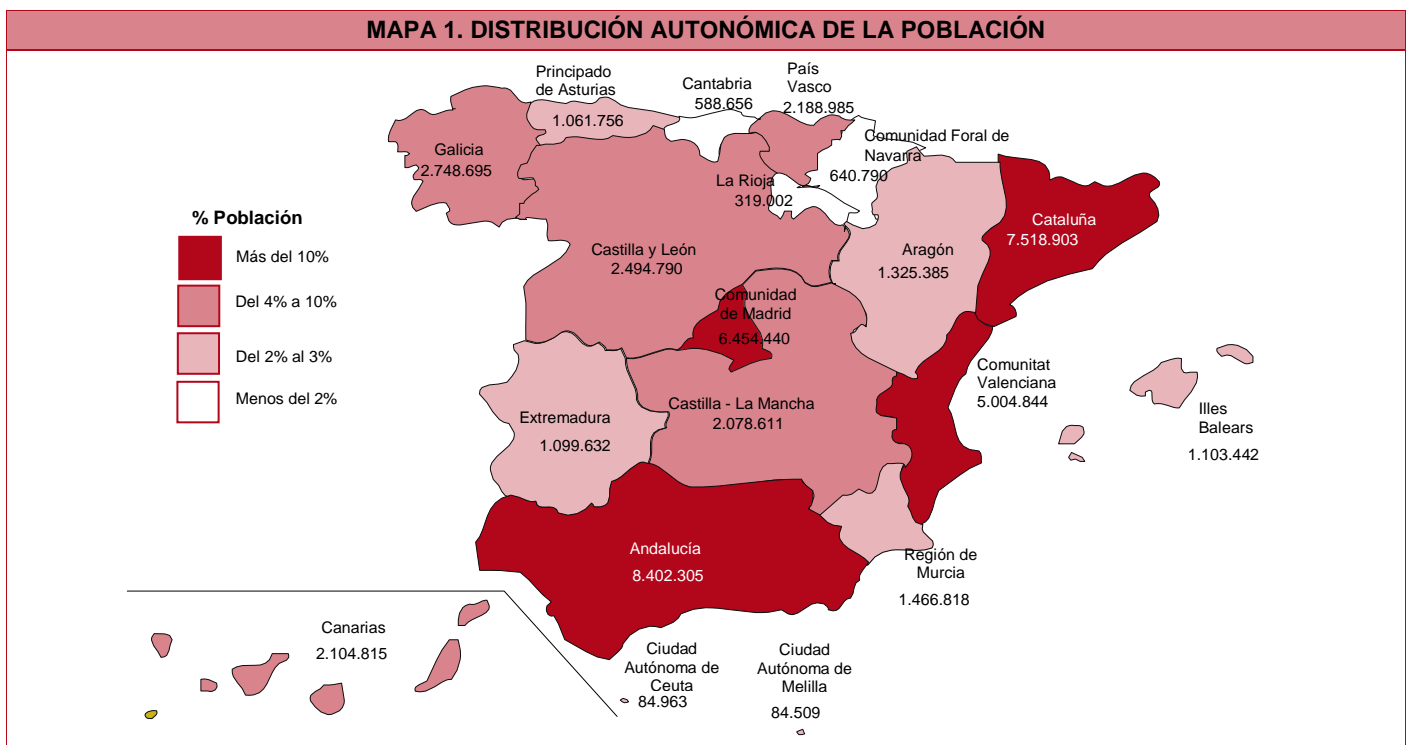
MAPA 1. DISTRIBUCIÓN AUTONÓMICA DE LA POBLACIÓN

% Población
Más del 10%
Del 4% a 10%
Del 2% al 3%
Menos del 2%

Principado de Asturias
1.061.756

Cantabria
588.656

País Vasco
2.188.985

Comunidad Foral de Navarra
640.790

Galicia
2.748.695

La Rioja
319.002

Cataluña
7.518.903

Castilla y León
2.494.790

Aragón
1.325.385

Comunidad de Madrid
6.454.440

Comunitat Valenciana
5.004.844

Illes Balears
1.103.442

Extremadura
1.099.632

Castilla - La Mancha
2.078.611

Andalucía
8.402.305

Región de Murcia
1.466.818

Canarias
2.104.815

Ciudad Autónoma de Ceuta
84.963

Ciudad Autónoma de Melilla
84.509